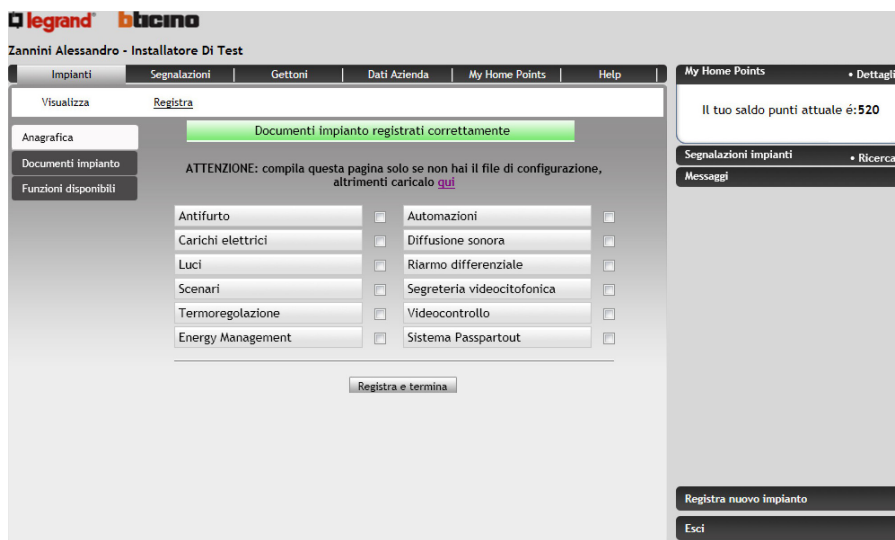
legrand® bticino

Zannini Alessandro - Installatore Di Test

Impianti | Segnalazioni | Gettoni | Dati Azienda | My Home Points | Help

Visualizza Registra

Anagrafica
Documenti impianto
Funzioni disponibili

Documenti impianto registrati correttamente

ATTENZIONE: compila questa pagina solo se non hai il file di configurazione, altrimenti caricalo qui

| | | | |
|---|---|---|---|
| Antifurto | ☐ | Automazioni | ☐ |
| Carichi elettrici | ☐ | Diffusione sonora | ☐ |
| Luci | ☐ | Riarmo differenziale | ☐ |
| Scenari | ☐ | Segreteria videocitofonica | ☐ |
| Termoregolazione | ☐ | Videocontrollo | ☐ |
| Energy Management | ☐ | Sistema Passpartout | ☐ |

Registra e termina

My Home Points • Dettagli

Il tuo saldo punti attuale é:520

Segnalazioni impianti • Ricerca

Messaggi

Registra nuovo impianto

Esci